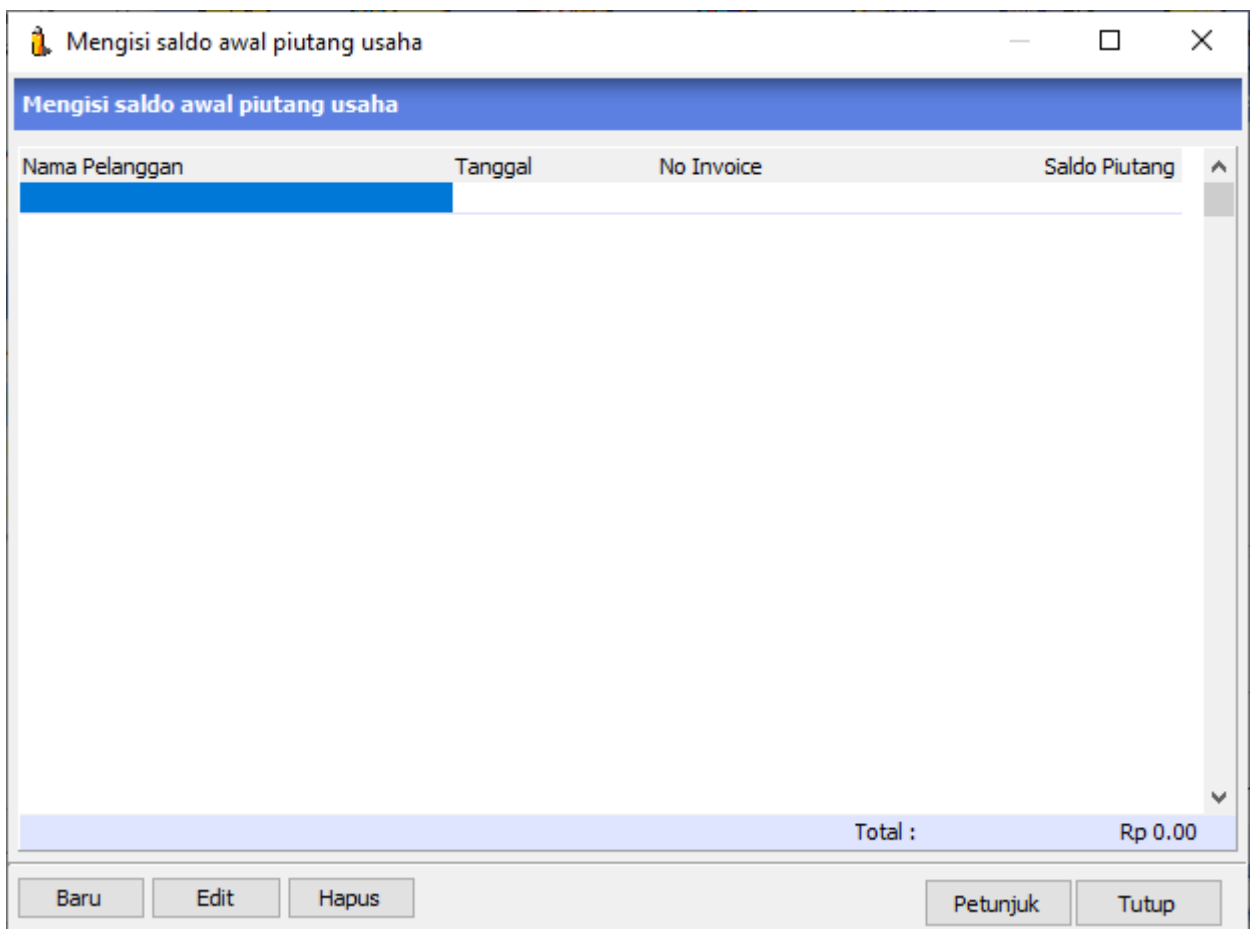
Mengisi saldo awal piutang usaha

Mengisi saldo awal piutang usaha

| Nama Pelanggan | Tanggal | No Invoice | Saldo Piutang |
|---|---|---|---|
| | | | |

Total : Rp 0.00

Baru
Edit
Hapus
Petunjuk
Tutup